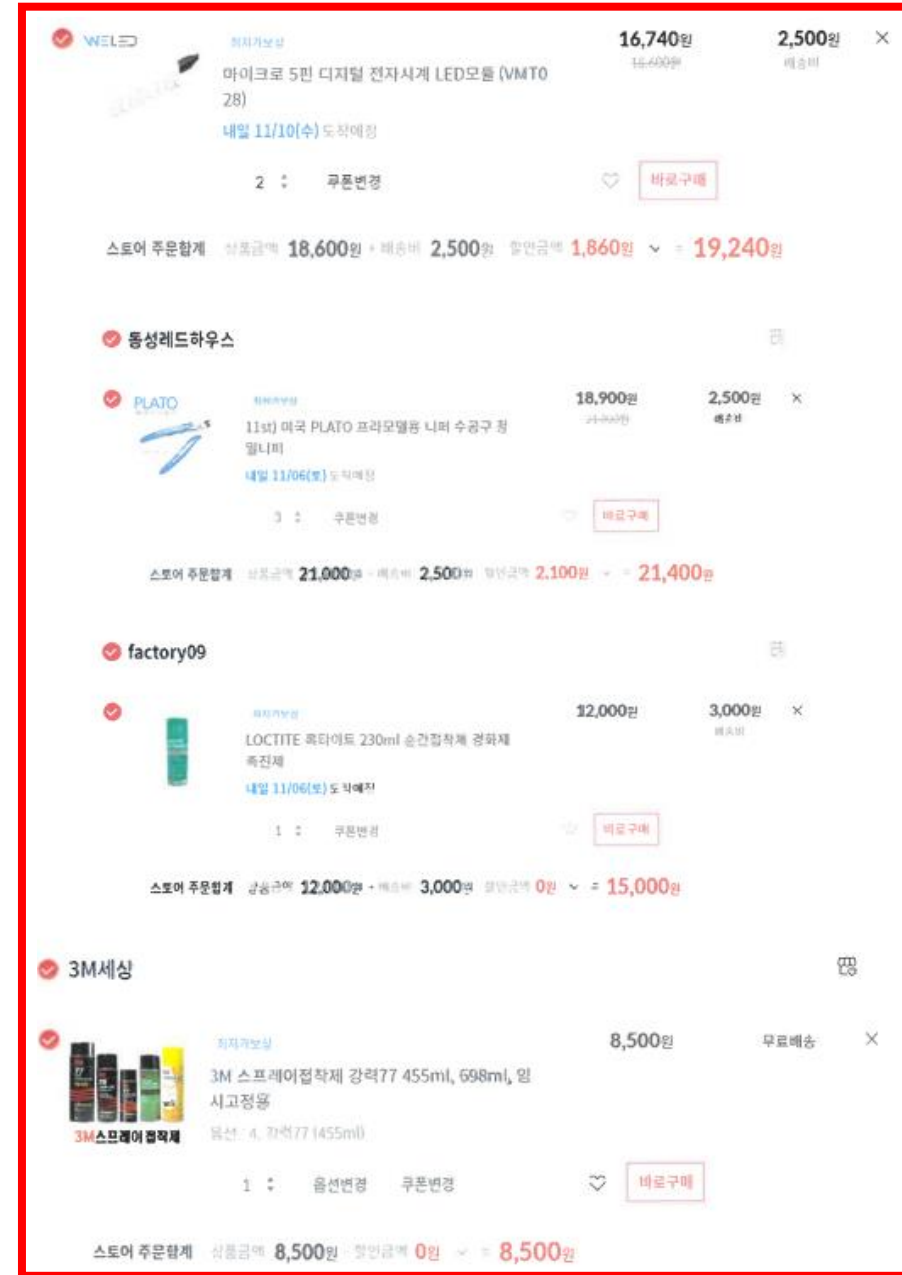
WELED

최저가보상

마이크로 5핀 디지털 전자시계 LED모듈 (VMT028)

내일 11/10(수) 도착예정

16,740원
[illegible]

2,500원
배송비

×

2 ⌃⌄ 쿠폰변경

바로구매

스토어 주문합계 상품금액 18,600원 + 배송비 2,500원 할인금액 1,860원 ⌄ = 19,240원

동성레드하우스

PLATO

최저가보상

11st) 미국 PLATO 프라모델용 니퍼 수공구 정밀니퍼

내일 11/06(토) 도착예정

18,900원
21,000원

2,500원
배송비

×

3 ⌃⌄ 쿠폰변경

바로구매

스토어 주문합계 상품금액 21,000원 + 배송비 2,500원 할인금액 2,100원 ⌄ = 21,400원

factory09

최저가보상

LOCTITE 록타이트 230ml 순간접착제 경화제 촉진제

내일 11/06(토) 도착예정

12,000원

3,000원
배송비

×

1 ⌃⌄ 쿠폰변경

바로구매

스토어 주문합계 상품금액 12,000원 + 배송비 3,000원 할인금액 0원 ⌄ = 15,000원

3M세상

최저가보상

3M스프레이접착제

3M 스프레이접착제 강력77 455ml, 698ml, 임시고정용

옵션: 4. 강력77 (455ml)

8,500원

무료배송

×

1 ⌃⌄ 옵션변경 쿠폰변경

바로구매

스토어 주문합계 상품금액 8,500원 할인금액 0원 ⌄ = 8,500원